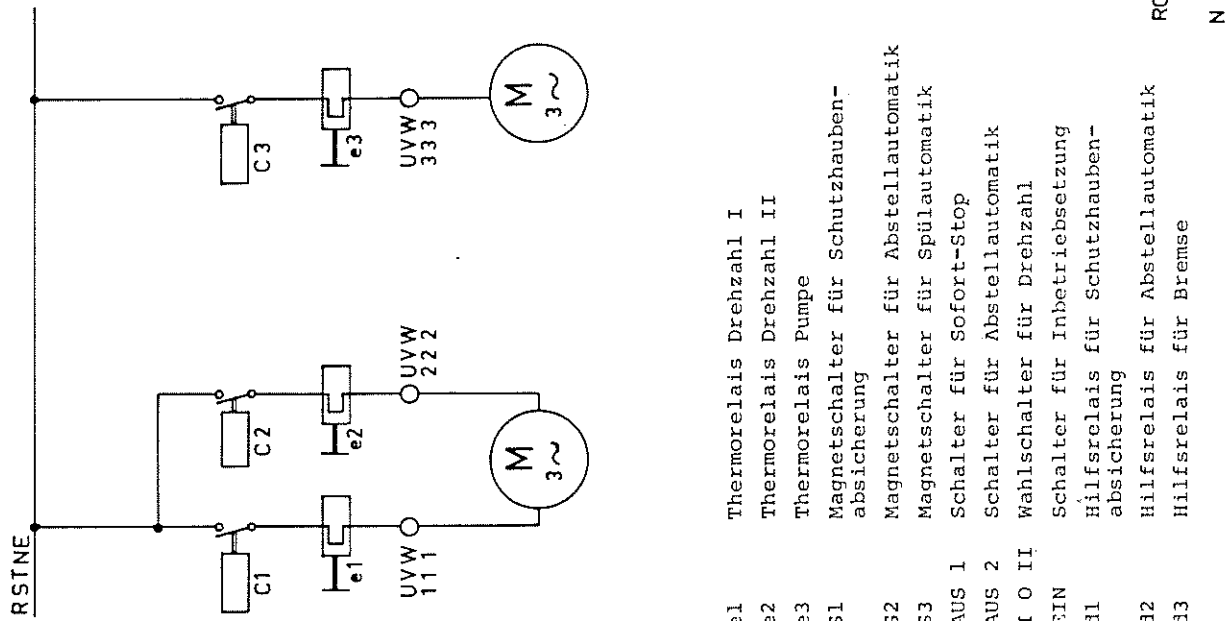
RSTNE

C1

e1

UVW
111

M
3~

C2

e2

UVW
222

M
3~

C3

e3

UVW
333

M
3~

RO

N

| | |
|---|---|
| e1 | Thermorelais Drehzahl I |
| e2 | Thermorelais Drehzahl II |
| e3 | Thermorelais Pumpe |
| S1 | Magnetschalter für Schutzhaubenabsicherung |
| S2 | Magnetschalter für Abstellautomatik |
| S3 | Magnetschalter für Spülautomatik |
| AUS 1 | Schalter für Sofort-Stop |
| AUS 2 | Schalter für Abstellautomatik |
| I O II | Wahlschalter für Drehzahl |
| EIN | Schalter für Inbetriebsetzung |
| d1 | Hilfsrelais für Schutzhaubenabsicherung |
| d2 | Hilfsrelais für Abstellautomatik |
| d3 | Hilfsrelais für Bremse |